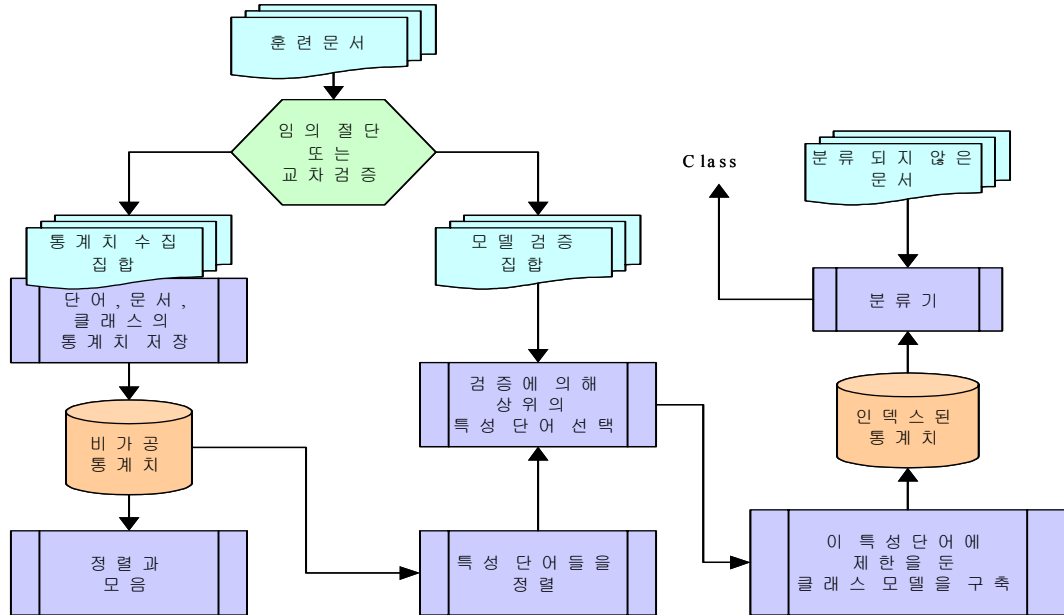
훈련문서

임의 절단
또는
교차검증

통계치 수집
집합

단어,문서,
클래스의
통계치 저장

비가공
통계치

정렬과
모음

모델 검증
집합

검증에 의해
상위의
특성 단어 선택

특성 단어들을
정렬

Class

분류 되지 않은
문서

분류기

인덱스된
통계치

이 특성단어에
제한을 둔
클래스 모델을 구축